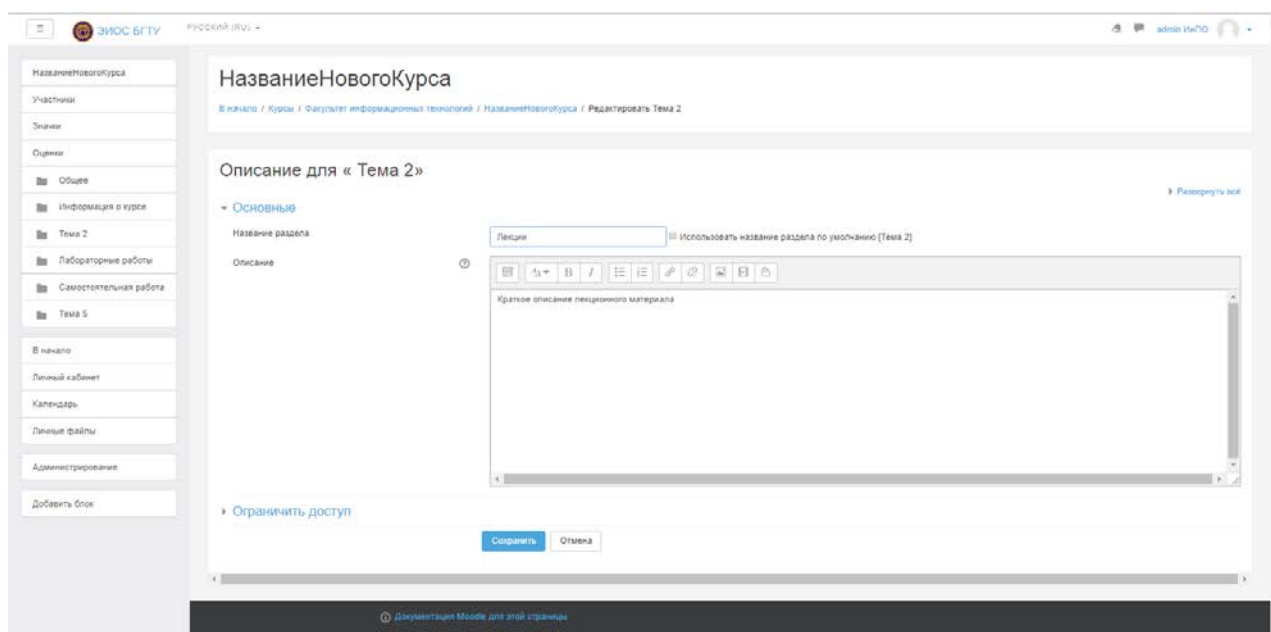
ЭИОС БГТУ Русский (ru) ▾

admin ИиПО

НазваниеНовогоКурса
Участники
Значки
Оценки
Общее
Информация о курсе
Тема 2
Лабораторные работы
Самостоятельная работа
Тема 5

В начало
Личный кабинет
Календарь
Личные файлы

Администрирование

Добавить блок

НазваниеНовогоКурса

В начало / Курсы / Факультет информационных технологий / НазваниеНовогоКурса / Редактировать Тема 2

Описание для « Тема 2»

▸ Развернуть всё

▾ Основные

Название раздела
Лекции
Использовать название раздела по умолчанию [Тема 2]

Описание

Краткое описание лекционного материала

▸ Ограничить доступ

Сохранить Отмена

Документация Moodle для этой страницы